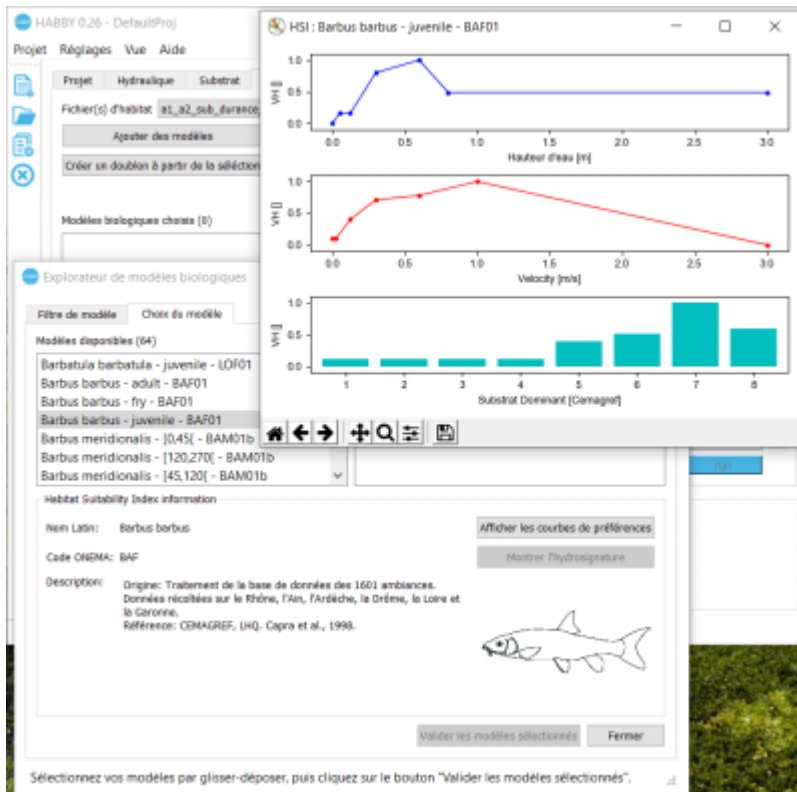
HABBY 0.26 - DefaultProj

Projet Réglages Vue Aide

Projet Hydraulique Substrat

Fichier(s) d'habitat a1_a2_sub_durance

Ajouter des modèles

Créer un doublon à partir de la sélection

Modèles biologiques choisis (0)

HSI : Barbus barbus - juvenile - BAF01

VH []

1.0
0.5
0.0

0.0 0.5 1.0 1.5 2.0 2.5 3.0

Hauteur d'eau [m]

VH []

1.0
0.5
0.0

0.0 0.5 1.0 1.5 2.0 2.5 3.0

Velocity [m/s]

VH []

1.0
0.5
0.0

1 2 3 4 5 6 7 8

Substrat Dominant [Cemagref]

Explorateur de modèles biologiques

Filtre de modèle Choix du modèle

Modèles disponibles (64)

Barbatula barbatula - juvenile - LOF01
Barbus barbus - adult - BAF01
Barbus barbus - fry - BAF01
Barbus barbus - juvenile - BAF01
Barbus meridionalis - [0,45[ - BAM01b
Barbus meridionalis - [120,270[ - BAM01b
Barbus meridionalis - [45,120[ - BAM01b

Habitat Suitability Index information

Nom Latin: Barbus barbus

Afficher les courbes de préférences

Code ONEMA: BAF

Montrer l'hydrosignature

Description: Origine: Traitement de la base de données des 1601 ambiances. Données récoltées sur le Rhône, l'Ain, l'Ardèche, la Drôme, la Loire et la Garonne.
Référence: CEMAGREF, LHQ. Capra et al., 1998.

Valider les modèles sélectionnés Fermer

Sélectionnez vos modèles par glisser-déposer, puis cliquez sur le bouton "Valider les modèles sélectionnés".